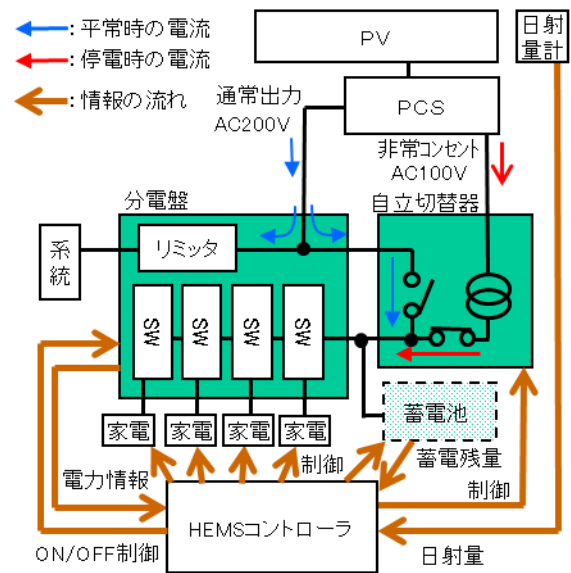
：平常時の電流
：停電時の電流
：情報の流れ

PV
日射量計
通常出力 AC200V
PCS
非常コンセント AC100V
分電盤
自立切替器
系統
リミッタ
MS
MS
MS
MS
蓄電池
家電
家電
家電
家電
蓄電残量
電力情報
制御
制御
HEMSコントローラ
ON/OFF制御
日射量